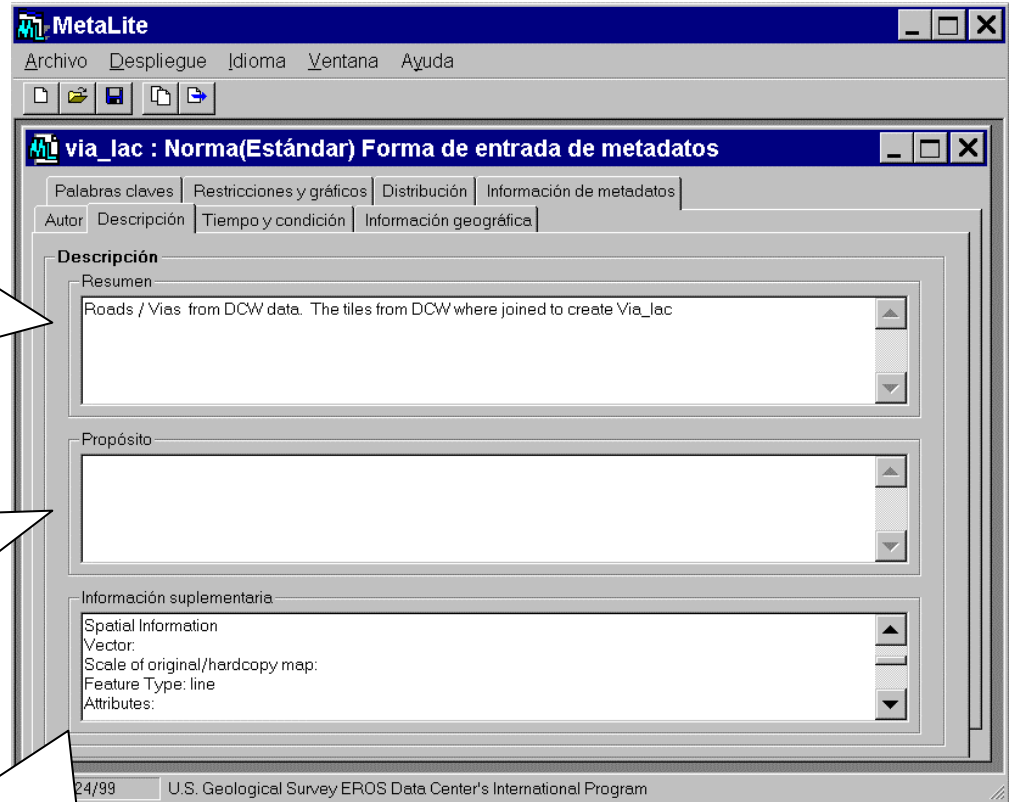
MetaLite

Archivo Despliegue Idioma Ventana Ayuda

via_lac : Norma(Estándar) Forma de entrada de metadatos

Palabras claves | Restricciones y gráficos | Distribución | Información de metadatos
Autor | Descripción | Tiempo y condición | Información geográfica

Descripción

Resumen
Roads / Vias from DCW data. The tiles from DCW where joined to create Via_lac

Propósito

Información suplementaria
Spatial Information
Vector:
Scale of original/hardcopy map:
Feature Type: line
Attributes:

24/99 U.S. Geological Survey EROS Data Center's International Program